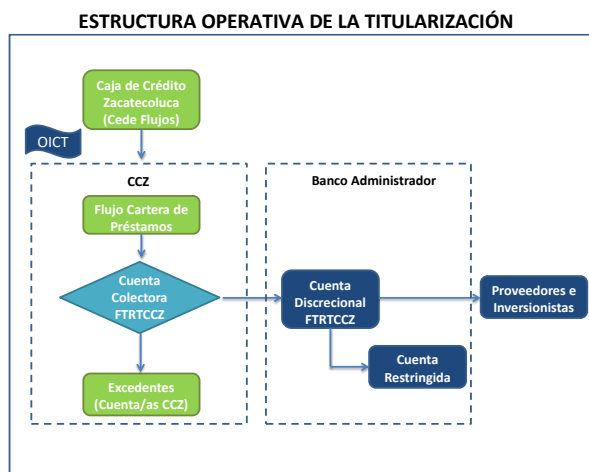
ESTRUCTURA OPERATIVA DE LA TITULARIZACIÓN

Caja de Crédito Zacatecoluca (Cede Flujos)

OICT

CCZ

Flujo Cartera de Préstamos

Cuenta Colectora FTRTCCZ

Excedentes (Cuenta/as CCZ)

Banco Administrador

Cuenta Discrecional FTRTCCZ

Cuenta Restringida

Proveedores e Inversionistas